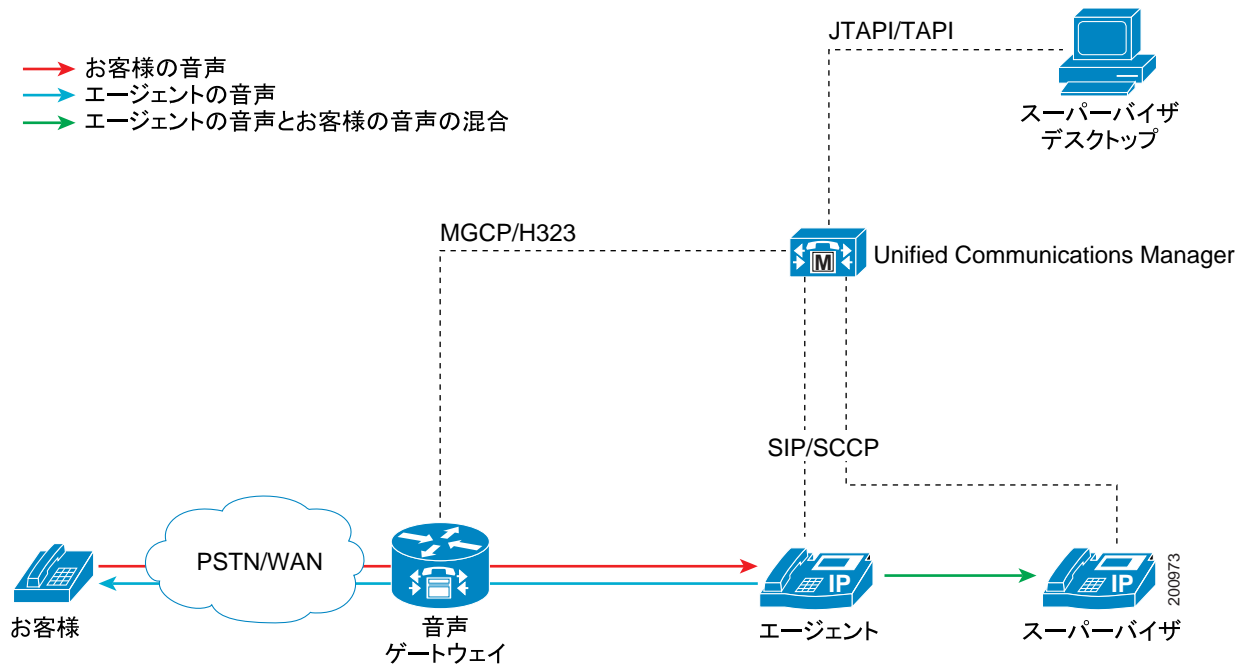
お客様の音声
エージェントの音声
エージェントの音声とお客様の音声の混合

JTAPI/TAPI

スーパーバイザ
デスクトップ

MGCP/H323

M

Unified Communications Manager

SIP/SCCP

PSTN/WAN

IP

IP

200973

お客様

音声
ゲートウェイ

エージェント

スーパーバイザ